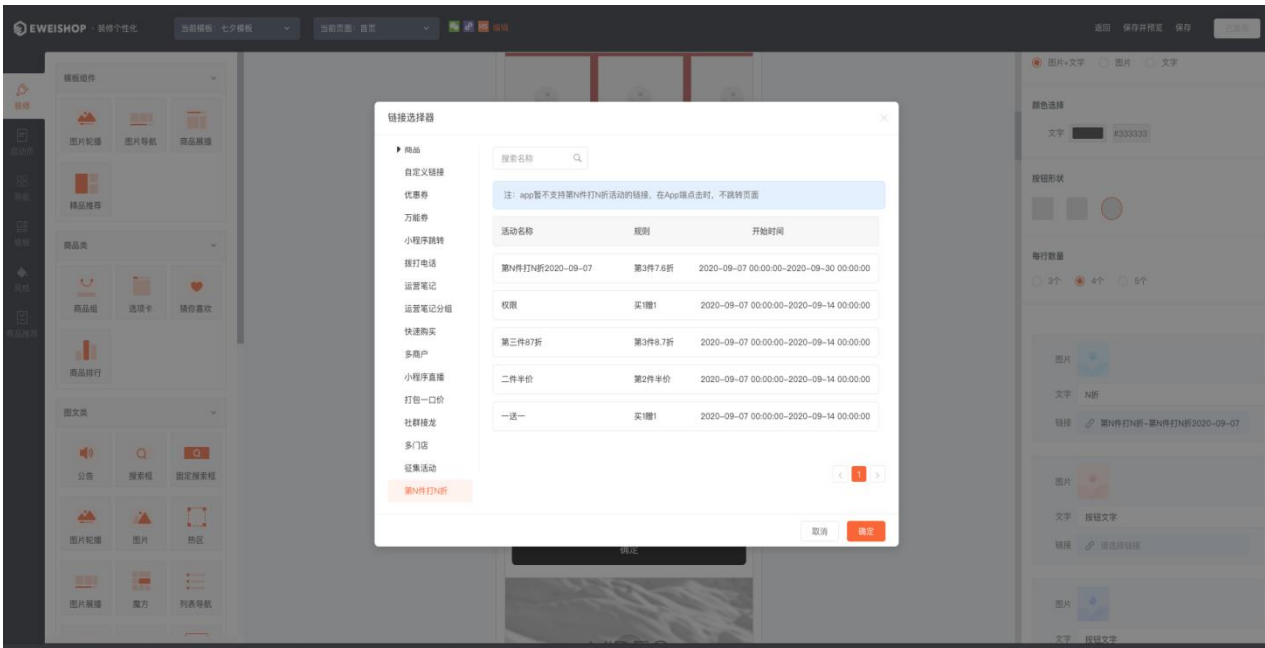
EWEISHOP · 装修个性化　当前模板：七夕模板　当前页面：首页　编辑

返回　保存并预览　保存　已发布

装修　活动页　导航　模板　风格　商品推荐

模板组件

图片轮播　图片导航　商品展播

精品推荐

商品类

商品组　选项卡　猜你喜欢

商品排行

图文类

公告　搜索框　固定搜索框

图片轮播　图片　热区

图片展播　魔方　列表导航

链接选择器

▸ 商品
自定义链接
优惠券
万能券
小程序跳转
拨打电话
运营笔记
运营笔记分组
快速购买
多商户
小程序直播
打包一口价
社群接龙
多门店
征集活动
第N件打N折

搜索名称

注：app暂不支持第N件打N折活动的链接，在App端点击时，不跳转页面

| 活动名称 | 规则 | 开始时间 |
|---|---|---|
| 第N件打N折2020-09-07 | 第3件7.6折 | 2020-09-07 00:00:00~2020-09-30 00:00:00 |
| 权限 | 买1赠1 | 2020-09-07 00:00:00~2020-09-14 00:00:00 |
| 第三件87折 | 第3件8.7折 | 2020-09-07 00:00:00~2020-09-14 00:00:00 |
| 二件半价 | 第2件半价 | 2020-09-07 00:00:00~2020-09-14 00:00:00 |
| 一送一 | 买1赠1 | 2020-09-07 00:00:00~2020-09-14 00:00:00 |

1

取消　确定

确定

图片+文字　图片　文字

颜色选择

文字　#333333

按钮形状

每行数量

3个　4个　5个

图片

文字　N折

链接　第N件打N折-第N件打N折2020-09-07

图片

文字　按钮文字

链接　请选择链接

图片

文字　按钮文字